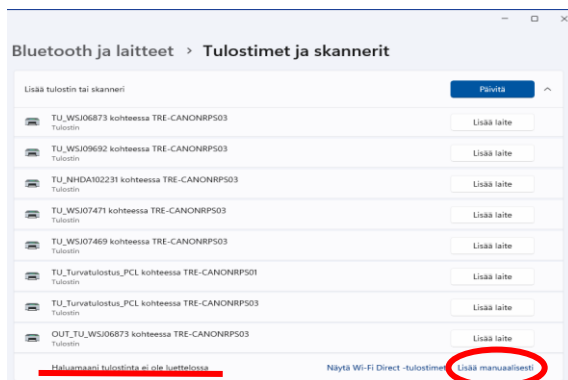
Bluetooth ja laitteet › Tulostimet ja skannerit

Lisää tulostin tai skanneri
Päivitä

TU_WSJ06873 kohteessa TRE-CANONRPS03
Tulostin
Lisää laite

TU_WSJ09692 kohteessa TRE-CANONRPS03
Tulostin
Lisää laite

TU_NHDA102231 kohteessa TRE-CANONRPS03
Tulostin
Lisää laite

TU_WSJ07471 kohteessa TRE-CANONRPS03
Tulostin
Lisää laite

TU_WSJ07469 kohteessa TRE-CANONRPS03
Tulostin
Lisää laite

TU_Turvatulostus_PCL kohteessa TRE-CANONRPS01
Tulostin
Lisää laite

TU_Turvatulostus_PCL kohteessa TRE-CANONRPS03
Tulostin
Lisää laite

OUT_TU_WSJ06873 kohteessa TRE-CANONRPS03
Tulostin
Lisää laite

Haluamaani tulostinta ei ole luettelossa
Näytä Wi-Fi Direct -tulostimet
Lisää manuaalisesti